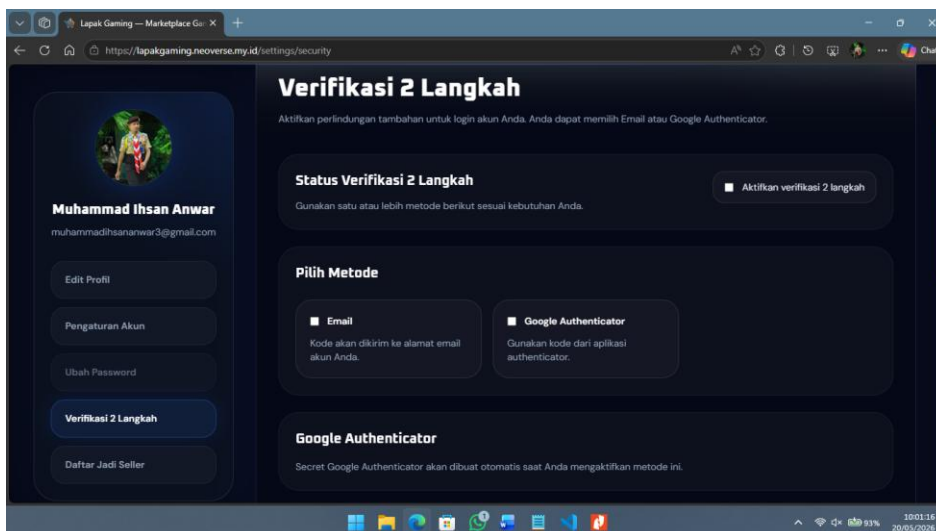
Lapak Gaming — Marketplace Ga ×
https://lapakgaming.neoverse.my.id/settings/security
Cha

Muhammad Ihsan Anwar
muhammadihsananwar3@gmail.com

Edit Profil
Pengaturan Akun
Ubah Password
Verifikasi 2 Langkah
Daftar Jadi Seller

Verifikasi 2 Langkah
Aktifkan perlindungan tambahan untuk login akun Anda. Anda dapat memilih Email atau Google Authenticator.

Status Verifikasi 2 Langkah
Gunakan satu atau lebih metode berikut sesuai kebutuhan Anda.
Aktifkan verifikasi 2 langkah

Pilih Metode
Email
Kode akan dikirim ke alamat email akun Anda.
Google Authenticator
Gunakan kode dari aplikasi authenticator.

Google Authenticator
Secret Google Authenticator akan dibuat otomatis saat Anda mengaktifkan metode ini.

93%
10:01:16
20/05/2026